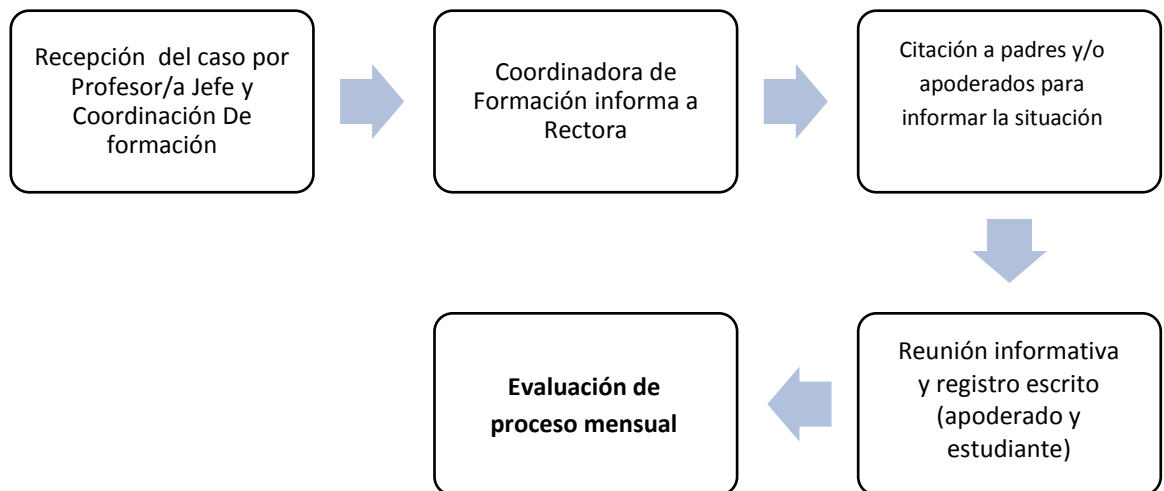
Recepción del caso por Profesor/a Jefe y Coordinación De formación

Coordinadora de Formación informa a Rectora

Citación a padres y/o apoderados para informar la situación

Reunión informativa y registro escrito (apoderado y estudiante)

**Evaluación de proceso mensual**